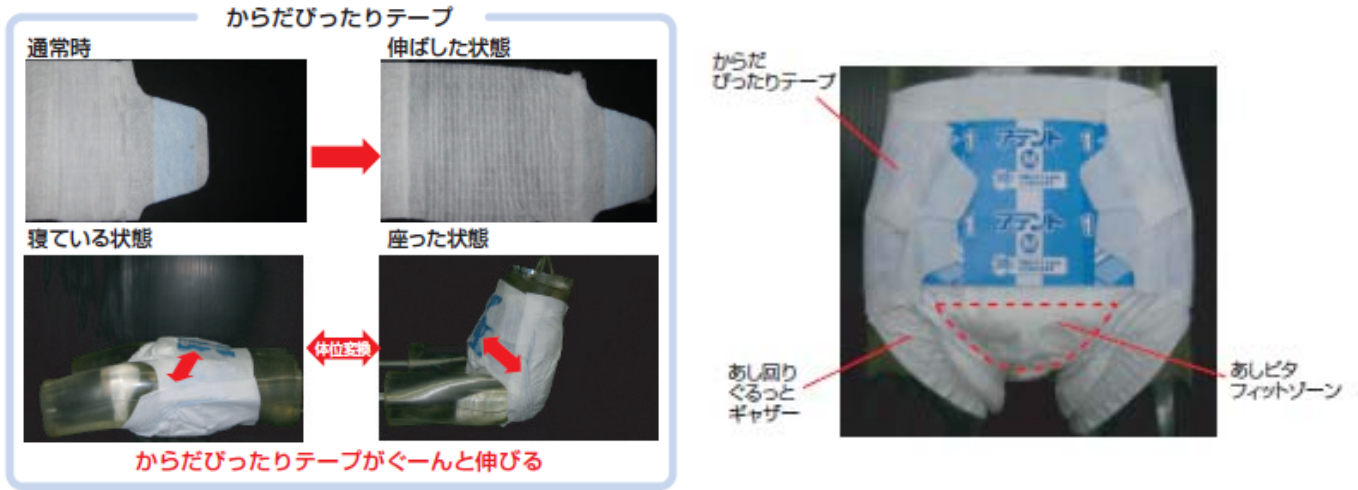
からだぴったりテープ

通常時

伸ばした状態

寝ている状態

体位変換

座った状態

からだぴったりテープがぐーんと伸びる

からだ
ぴったりテープ

アテント

M

アテント

あし回り
ぐるっと
ギャザー

あしピタ
フィットゾーン